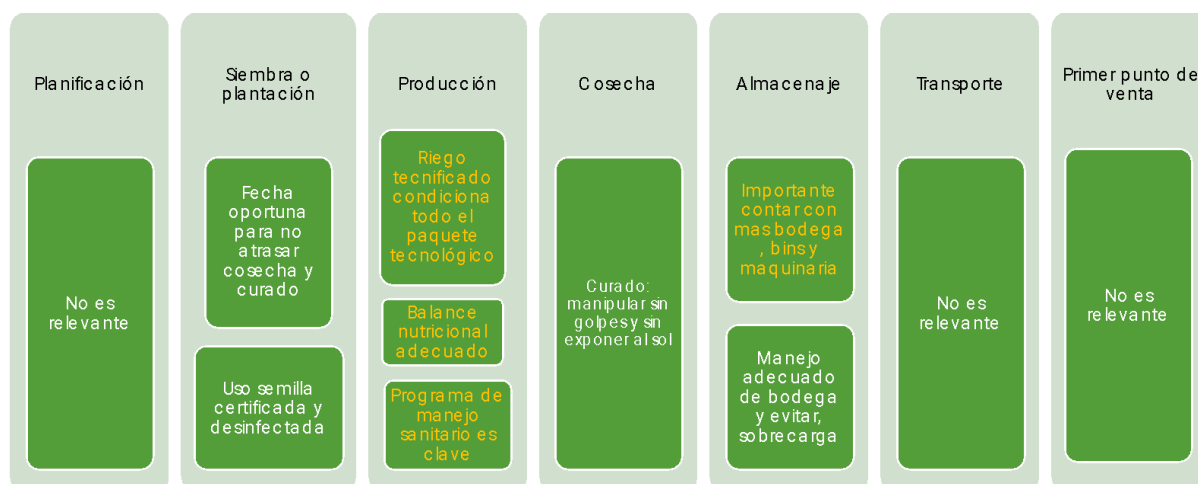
Planificación

No es relevante

Siembra o plantación

Fecha oportuna para no atrasar cosecha y curado

Uso semilla certificada y desinfectada

Producción

Riego tecnificado condiciona todo el paquete tecnológico

Balance nutricional adecuado

Programa de manejo sanitario es clave

Cosecha

Curado: manipular sin golpes y sin exponer al sol

Almacenaje

Importante contar con mas bodega, bins y maquinaria

Manejo adecuado de bodega y evitar, sobrecarga

Transporte

No es relevante

Primer punto de venta

No es relevante